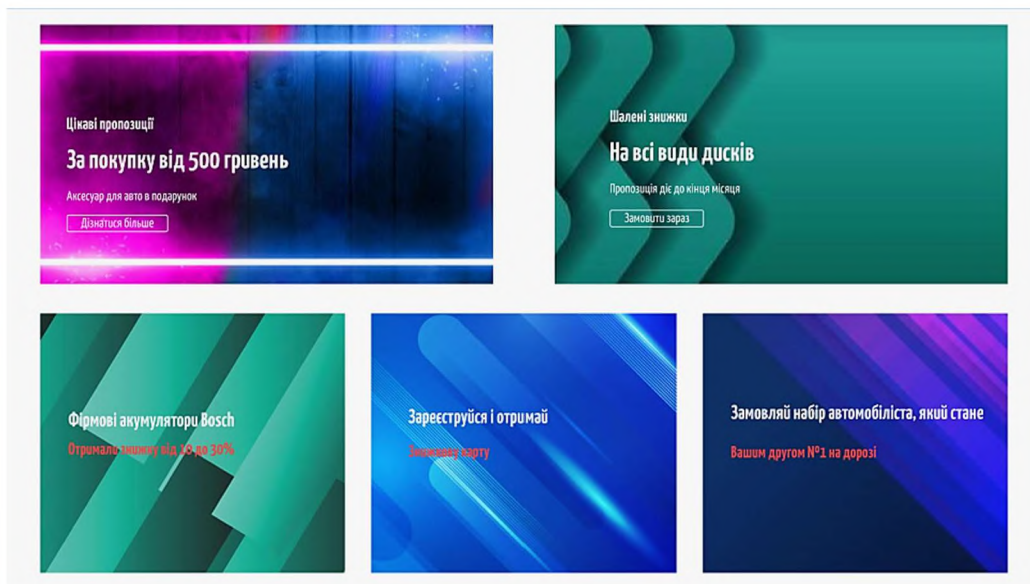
Цікаві пропозиції

За покупку від 500 гривень

Аксесуар для авто в подарунок

Дізнатися більше

Шалені знижки

На всі види дисків

Пропозиція діє до кінця місяця

Замовити зараз

Фірмові акумулятори Bosch

Отримай знижку від 10 до 30%

Зареєструйся і отримай

Знижкову карту

Замовляй набір автомобіліста, який стане

Вашим другом №1 на дорозі